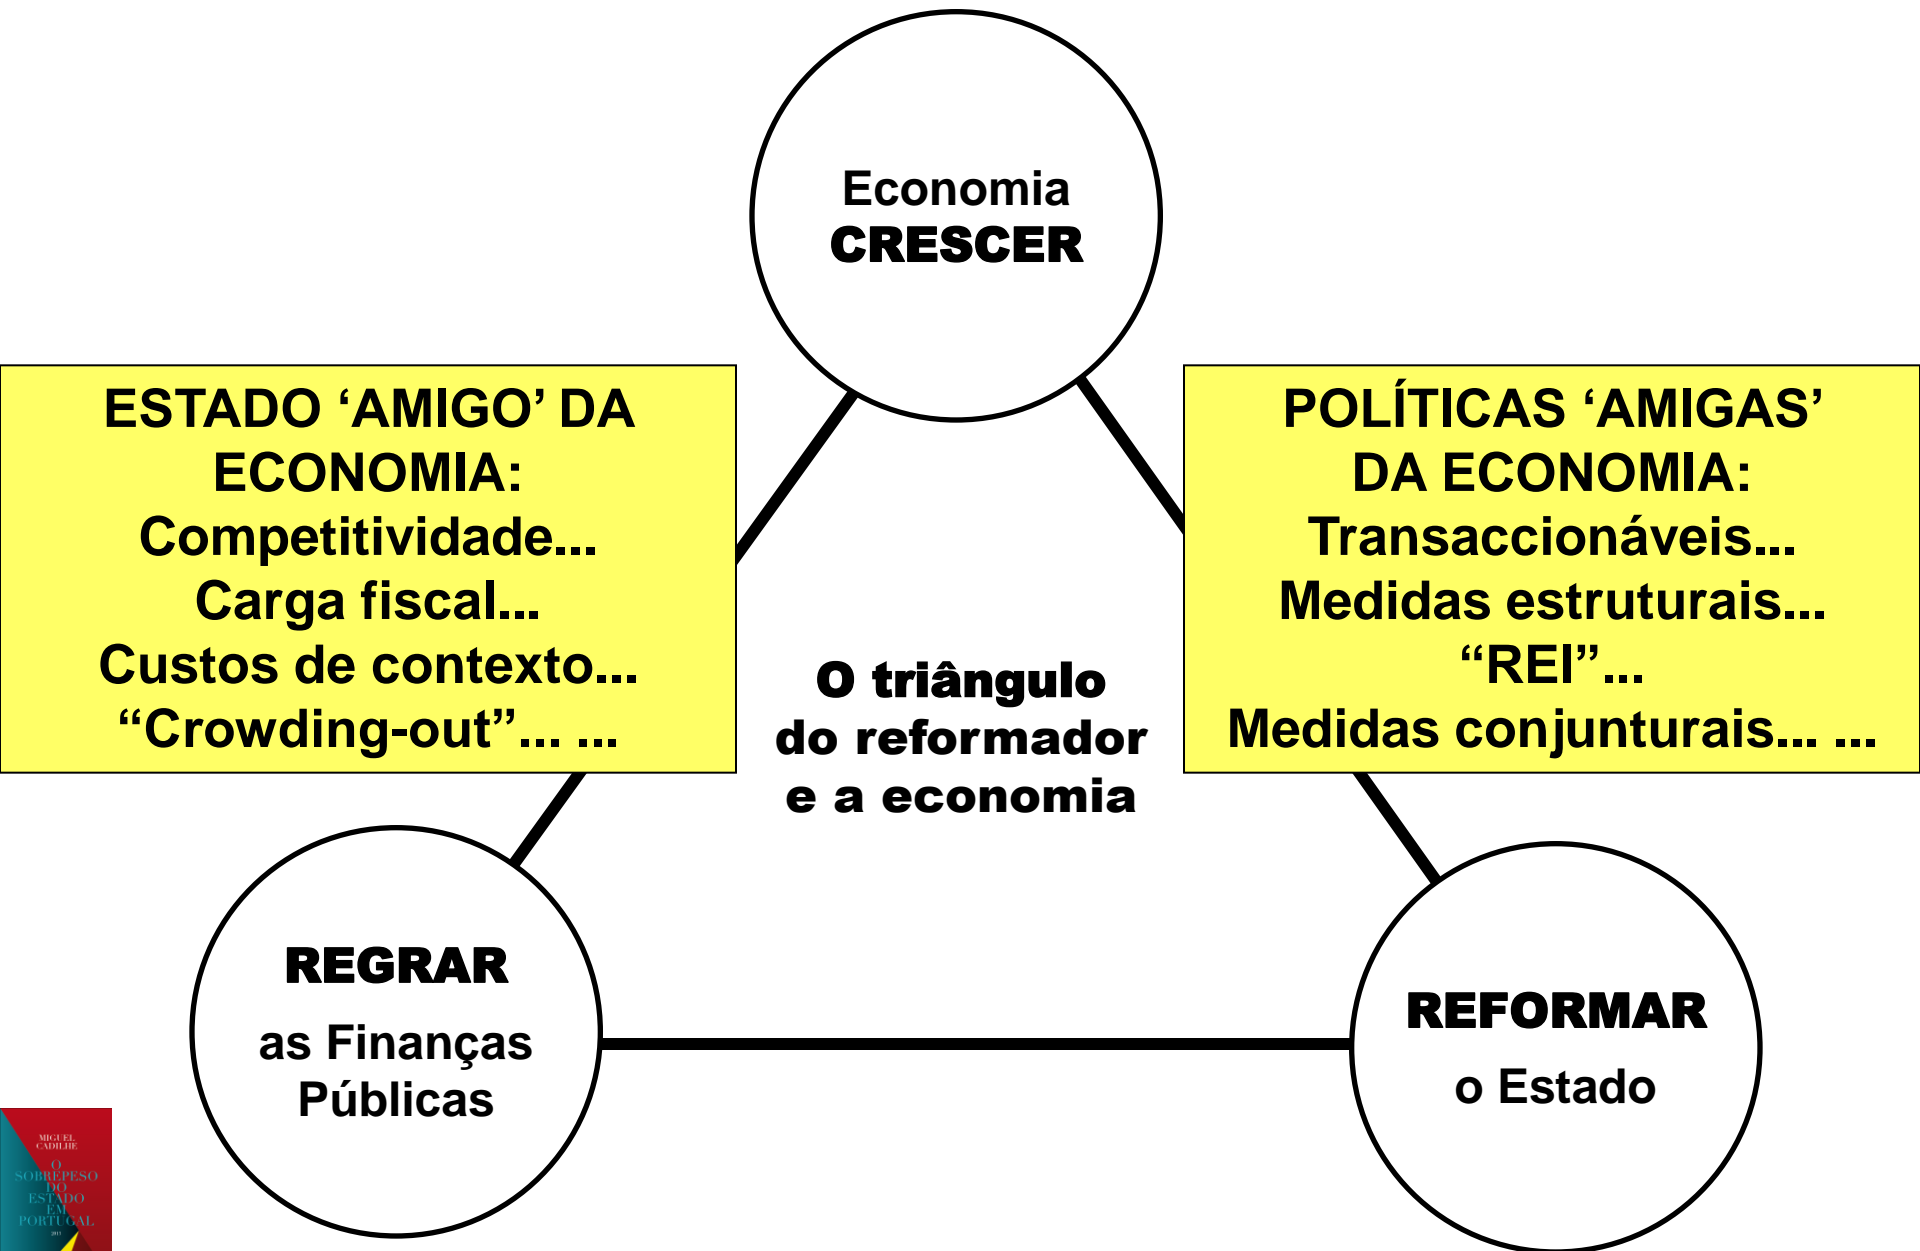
Economia
CRESCER

ESTADO 'AMIGO' DA ECONOMIA:
Competitividade...
Carga fiscal...
Custos de contexto...
"Crowding-out"... ...

POLÍTICAS 'AMIGAS' DA ECONOMIA:
Transaccionáveis...
Medidas estruturais...
"REI"...
Medidas conjunturais... ...

O triângulo
do reformador
e a economia

REGRAR
as Finanças Públicas

REFORMAR
o Estado

MIGUEL CADILHE
O SOBREPESO DO ESTADO EM PORTUGAL